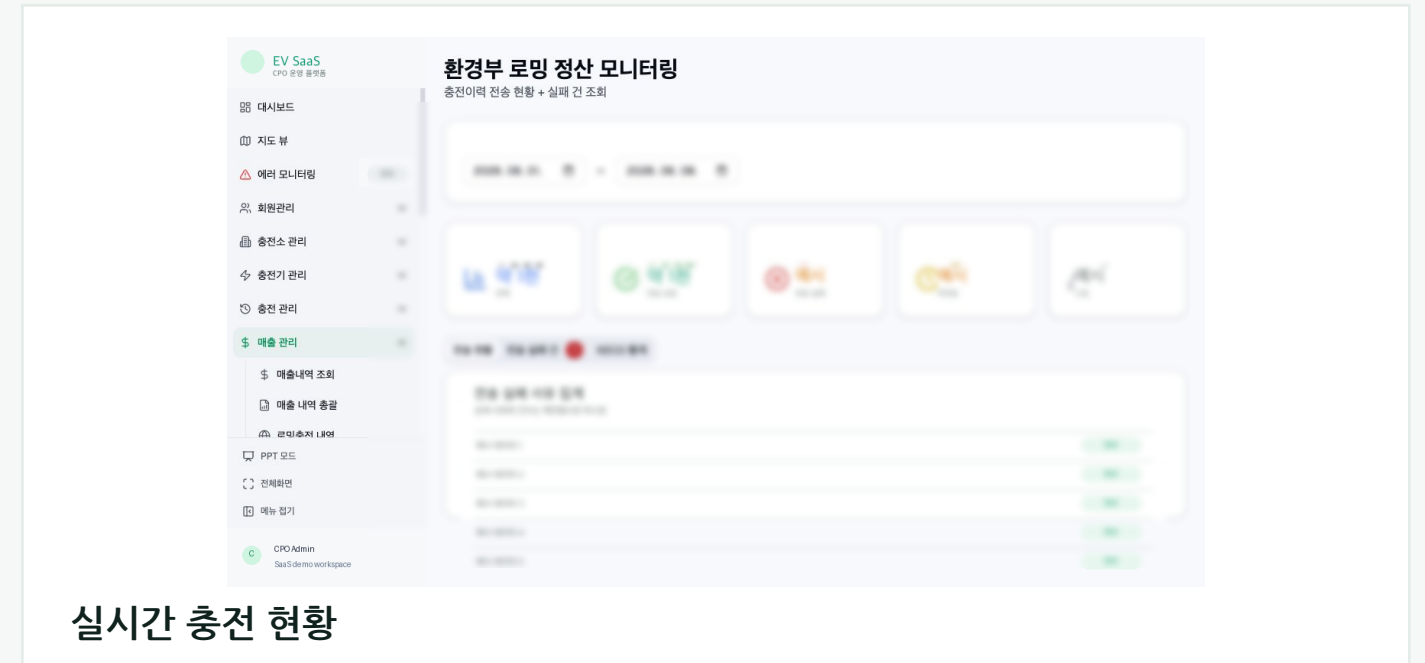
EV SaaS
CPO 운영 플랫폼

대시보드
지도 뷰
에러 모니터링
회원관리
충전소 관리
충전기 관리
충전 관리
매출 관리
매출내역 조회
매출 내역 총괄
로밍충전 내역
PPT 모드
전체화면
메뉴 접기

C
CPO Admin
SaaS demo workspace

환경부 로밍 정산 모니터링
충전이력 전송 현황 + 실패 건 조회

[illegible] ~ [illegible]

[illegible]

실시간 충전 현황